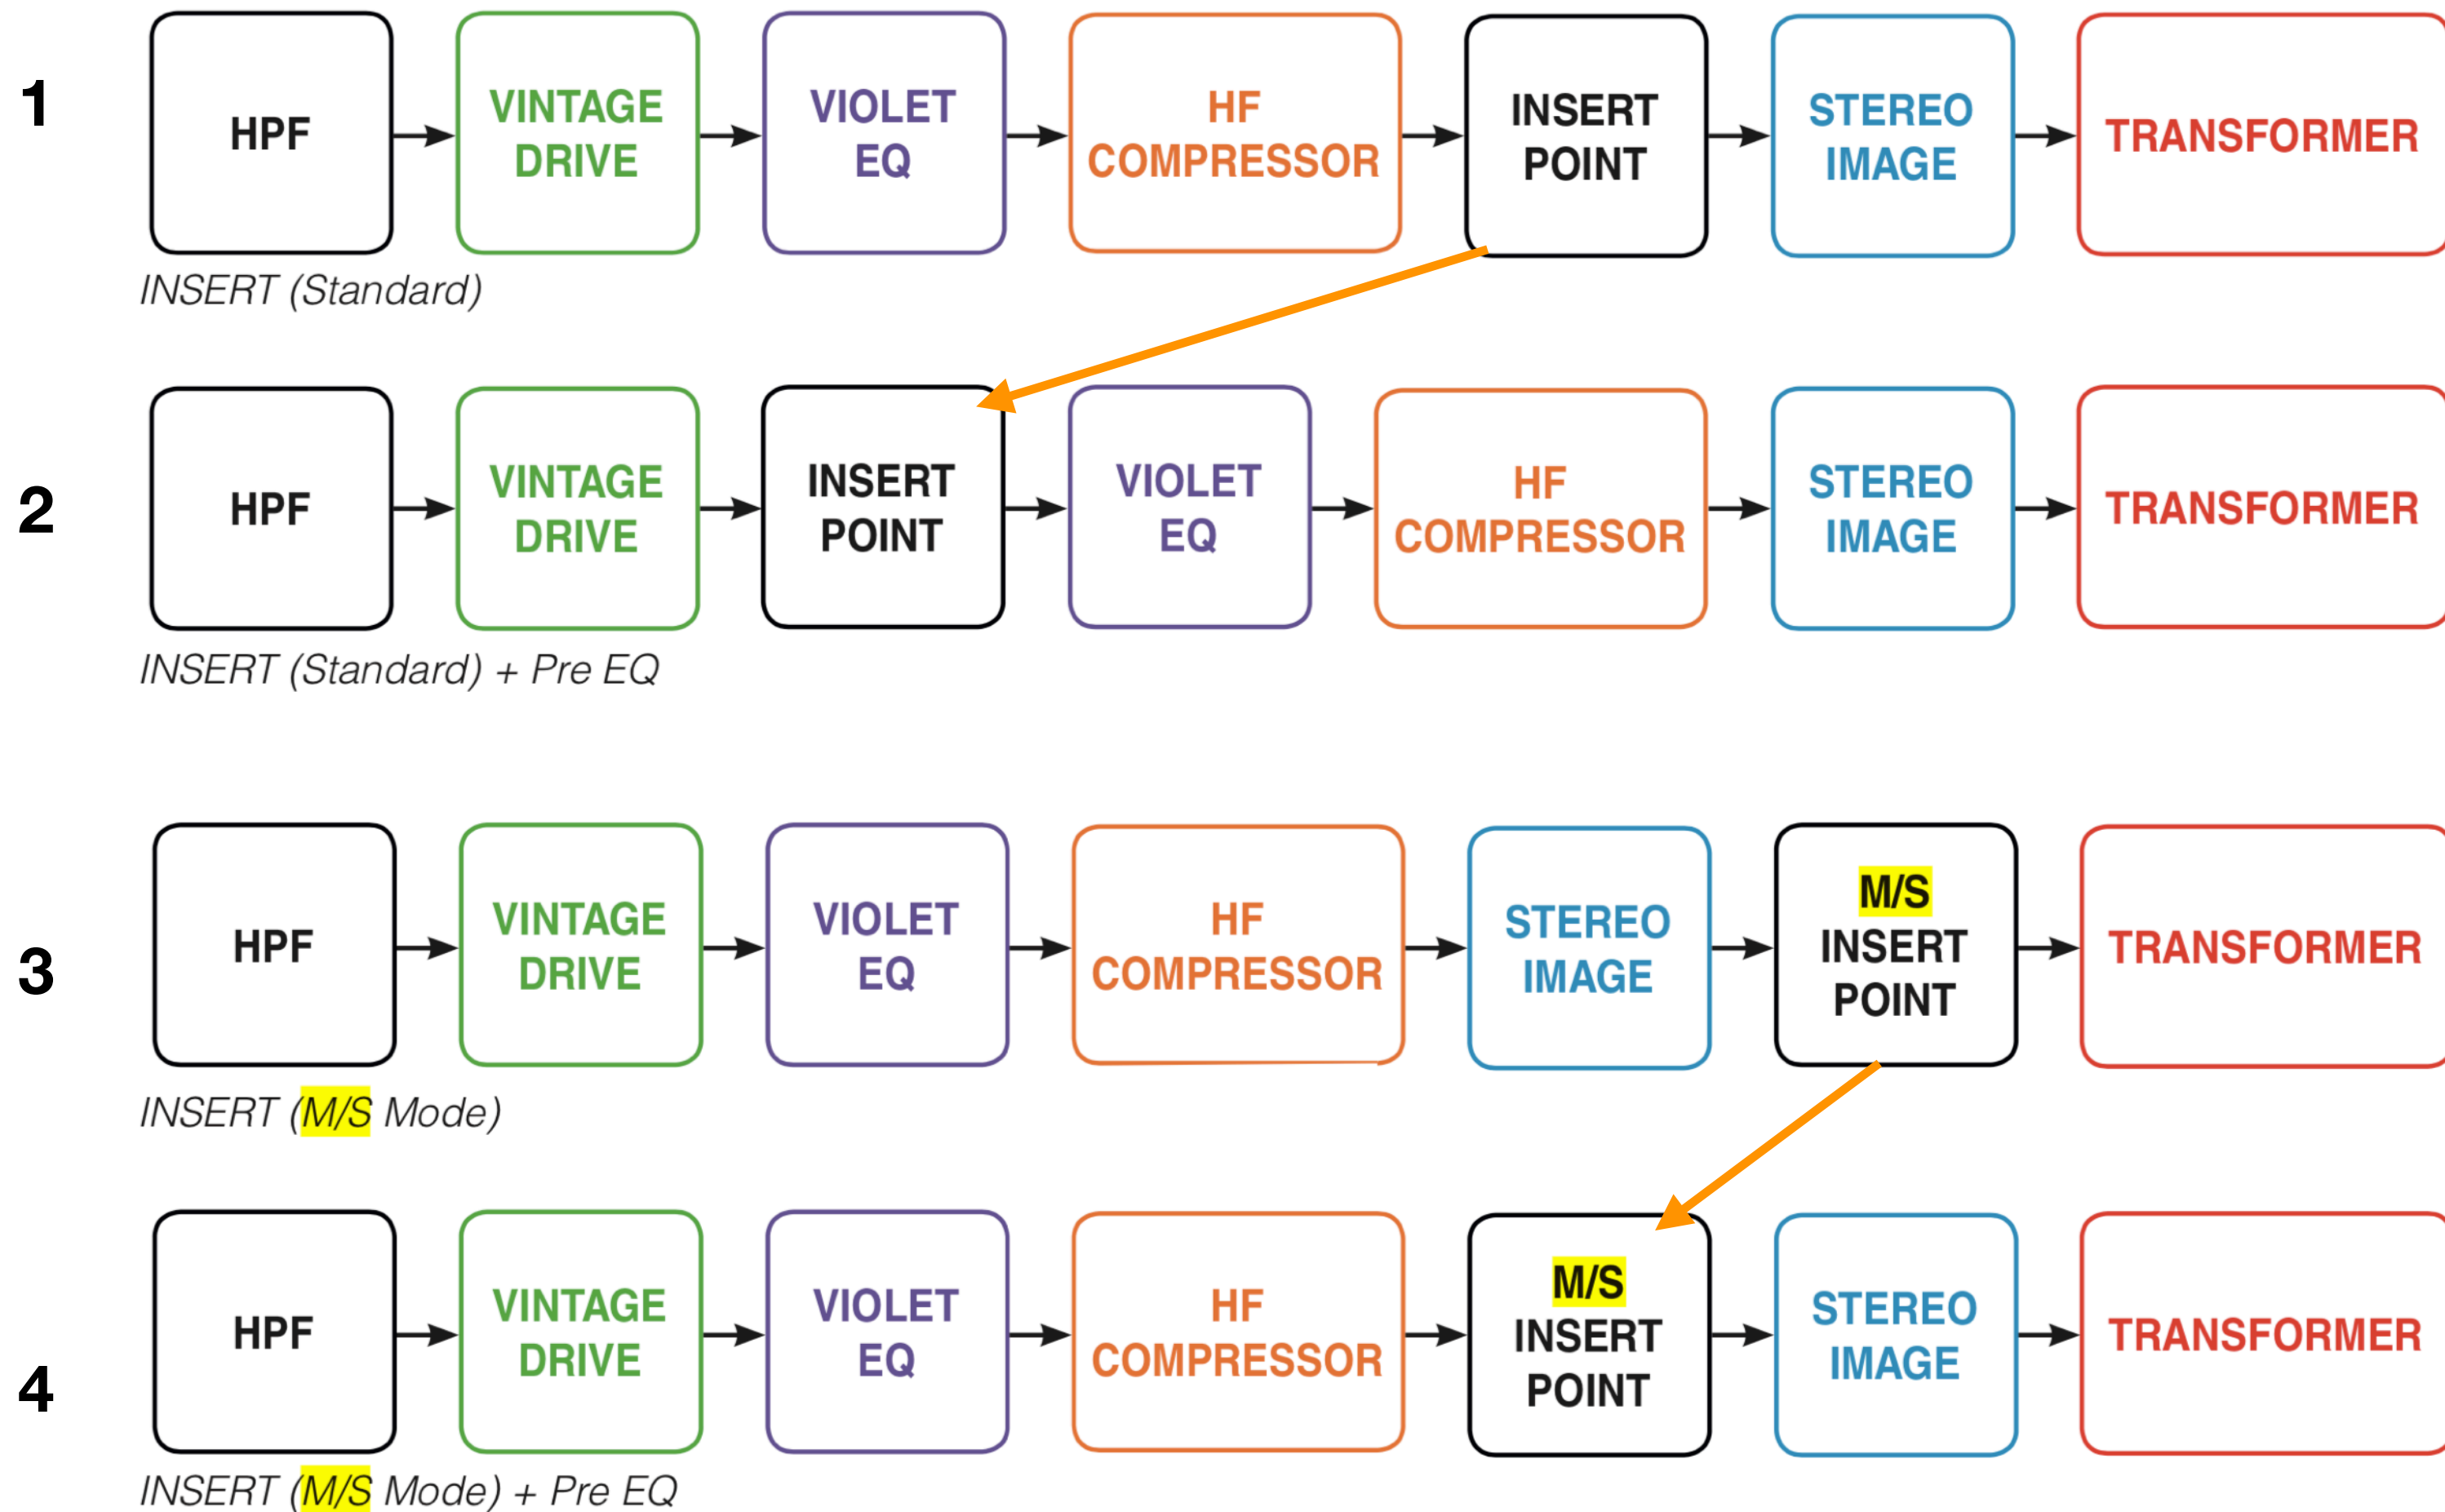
1

HPF → VINTAGE DRIVE → VIOLET EQ → HF COMPRESSOR → INSERT POINT → STEREO IMAGE → TRANSFORMER

INSERT (Standard)

2

HPF → VINTAGE DRIVE → INSERT POINT → VIOLET EQ → HF COMPRESSOR → STEREO IMAGE → TRANSFORMER

INSERT (Standard) + Pre EQ

3

HPF → VINTAGE DRIVE → VIOLET EQ → HF COMPRESSOR → STEREO IMAGE → M/S INSERT POINT → TRANSFORMER

INSERT (M/S Mode)

4

HPF → VINTAGE DRIVE → VIOLET EQ → HF COMPRESSOR → M/S INSERT POINT → STEREO IMAGE → TRANSFORMER

INSERT (M/S Mode) + Pre EQ